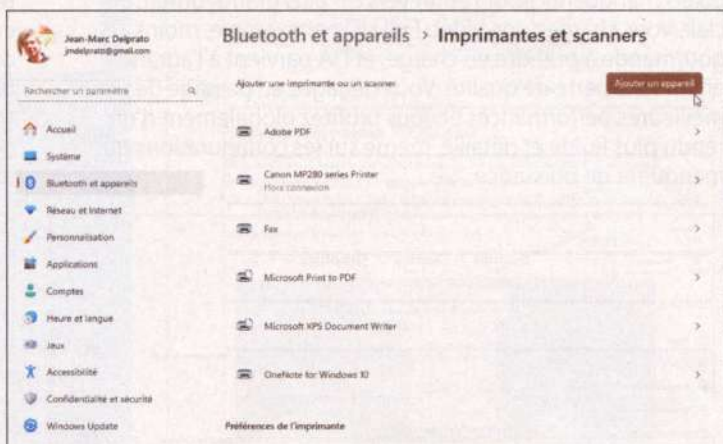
Jean-Marc Delprato
jmdelprato@gmail.com

Rechercher un paramètre

Accueil
Système
Bluetooth et appareils
Réseau et Internet
Personnalisation
Applications
Comptes
Heure et langue
Jeux
Accessibilité
Confidentialité et sécurité
Windows Update

Bluetooth et appareils > Imprimantes et scanners

Ajouter une imprimante ou un scanner
Ajouter un appareil

Adobe PDF

Canon MP280 series Printer
Hors connexion

Fax

Microsoft Print to PDF

Microsoft XPS Document Writer

OneNote for Windows 10

Préférences de l'imprimante